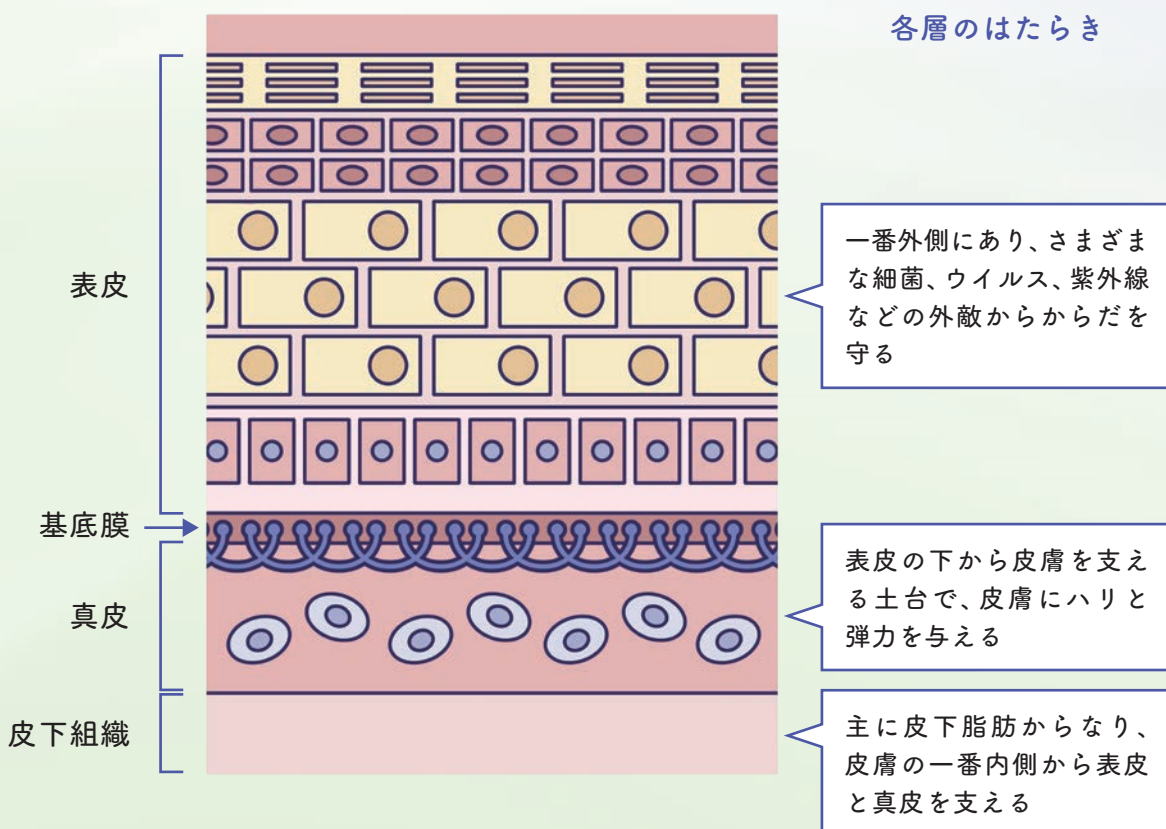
各層のはたらき

表皮

基底膜

真皮

皮下組織

一番外側にあり、さまざまな細菌、ウイルス、紫外線などの外敵からからだを守る

表皮の下から皮膚を支える土台で、皮膚にハリと弾力を与える

主に皮下脂肪からなり、皮膚の一番内側から表皮と真皮を支える